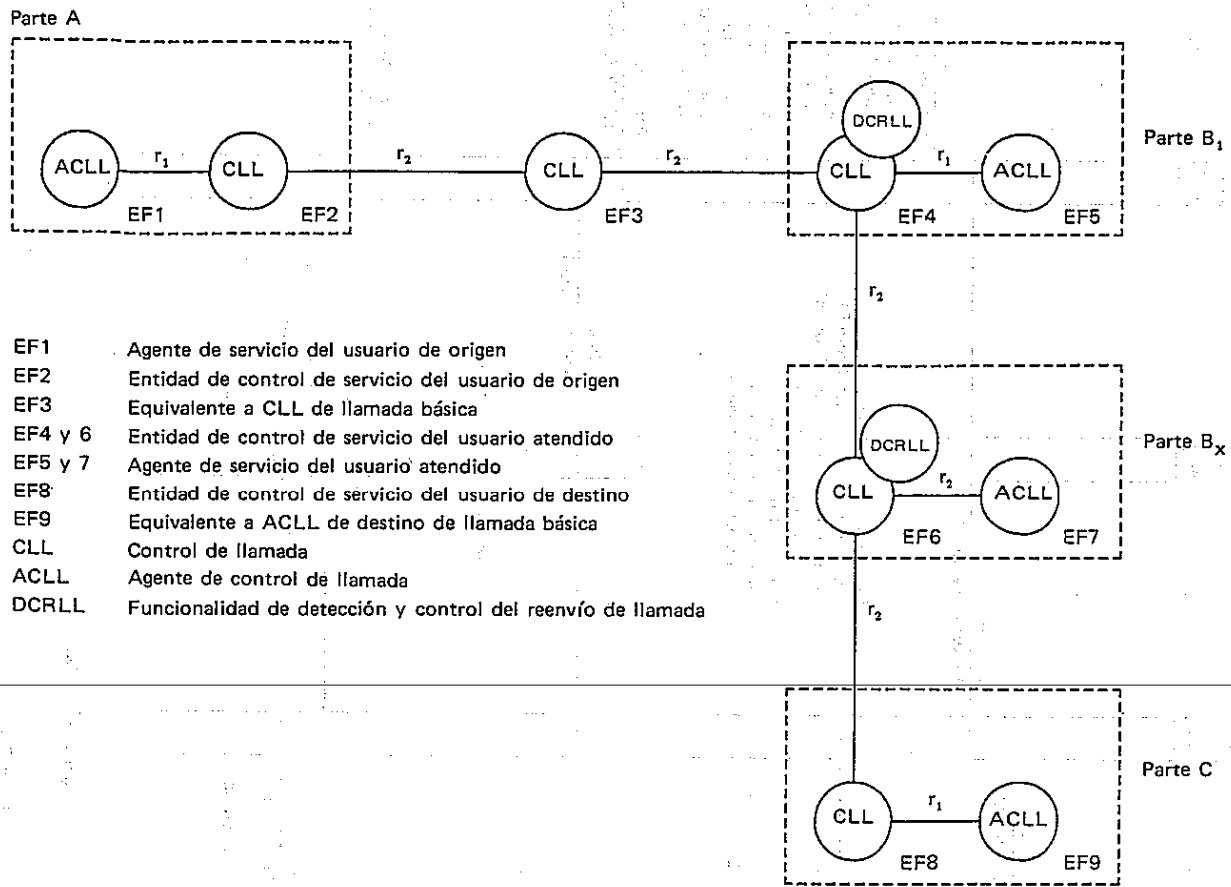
Parte A

ACLL $r_1$ CLL

EF1 EF2

$r_2$ CLL $r_2$

EF3

DCRLL

CLL $r_1$ ACLL

EF4 EF5

Parte $B_1$

$r_2$

DCRLL

CLL $r_2$ ACLL

EF6 EF7

Parte $B_x$

$r_2$

CLL $r_1$ ACLL

EF8 EF9

Parte C

EF1 Agente de servicio del usuario de origen
EF2 Entidad de control de servicio del usuario de origen
EF3 Equivalente a CLL de llamada básica
EF4 y 6 Entidad de control de servicio del usuario atendido
EF5 y 7 Agente de servicio del usuario atendido
EF8 Entidad de control de servicio del usuario de destino
EF9 Equivalente a ACLL de destino de llamada básica
CLL Control de llamada
ACLL Agente de control de llamada
DCRLL Funcionalidad de detección y control del reenvío de llamada